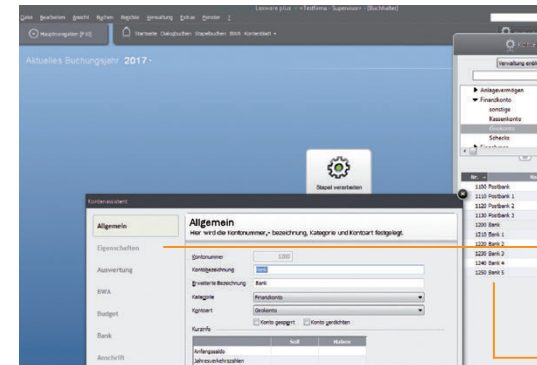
Lexware plus - <Testfirma - Supervisor> - [Buchhalter]

Datei Bearbeiten Ansicht Buchen Berichte Verwaltung Extras Fenster ?

Hauptnavigator [F10]

Startseite Dialogbuchen Stapelbuchen BWA Kontenblatt

Aktuelles Buchungsjahr 2017

Stapel verarbeiten

Kontenassistent

Allgemein

Eigenschaften

Auswertung

BWA

Budget

Bank

Anschrift

Allgemein

Hier wird die Kontonummer,- bezeichnung, Kategorie und Kontoart festgelegt.

Kontonummer 1200

Kontobezeichnung Bank

Erweiterte Bezeichnung Bank

Kategorie Finanzkonto

Kontoart Girokonto

Konto gesperrt Konto verdichten

Kurzinfo

| | Soll | Haben |
|---|---|---|
| Anfangssaldo | | |
| Jahresverkehrszahlen | | |

Verwaltung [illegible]

Anlagevermögen

Finanzkonto

sonstige

Kassenkonto

Girokonto

Schecks

Nr.

1100 Postbank

1110 Postbank 1

1120 Postbank 2

1130 Postbank 3

1200 Bank

1210 Bank 1

1220 Bank 2

1230 Bank 3

1240 Bank 4

1250 Bank 5